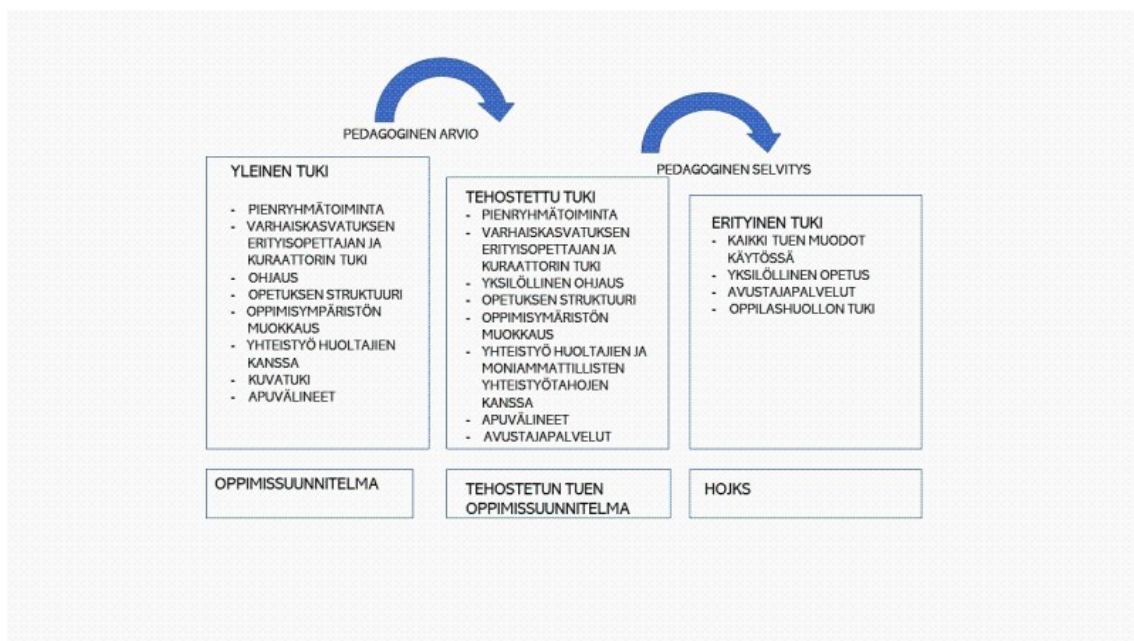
PEDAGOGINEN ARVIO

PEDAGOGINEN SELVITYS

YLEINEN TUKI
- PIENRYHMÄTOIMINTA
- VARHAISKASVATUKSEN ERITYISOPETTAJAN JA KURAATTORIN TUKI
- OHJAUS
- OPETUKSEN STRUKTUURI
- OPPIMISYMPÄRISTÖN MUOKKAUS
- YHTEISTYÖ HUOLTAJIEN KANSSA
- KUVATUKI
- APUVÄLINEET

TEHOSTETTU TUKI
- PIENRYHMÄTOIMINTA
- VARHAISKASVATUKSEN ERITYISOPETTAJAN JA KURAATTORIN TUKI
- YKSILÖLLINEN OHJAUS
- OPETUKSEN STRUKTUURI
- OPPIMISYMÄRISTÖN MUOKKAUS
- YHTEISTYÖ HUOLTAJIEN JA MONIAMMATTILLISTEN YHTEISTYÖTAHOJEN KANSSA
- APUVÄLINEET
- AVUSTAJAPALVELUT

ERITYINEN TUKI
- KAIKKI TUEN MUODOT KÄYTÖSSÄ
- YKSILÖLLINEN OPETUS
- AVUSTAJAPALVELUT
- OPPILASHUOLLON TUKI

OPPIMISSUUNNITELMA

TEHOSTETUN TUEN OPPIMISSUUNNITELMA

HOJKS